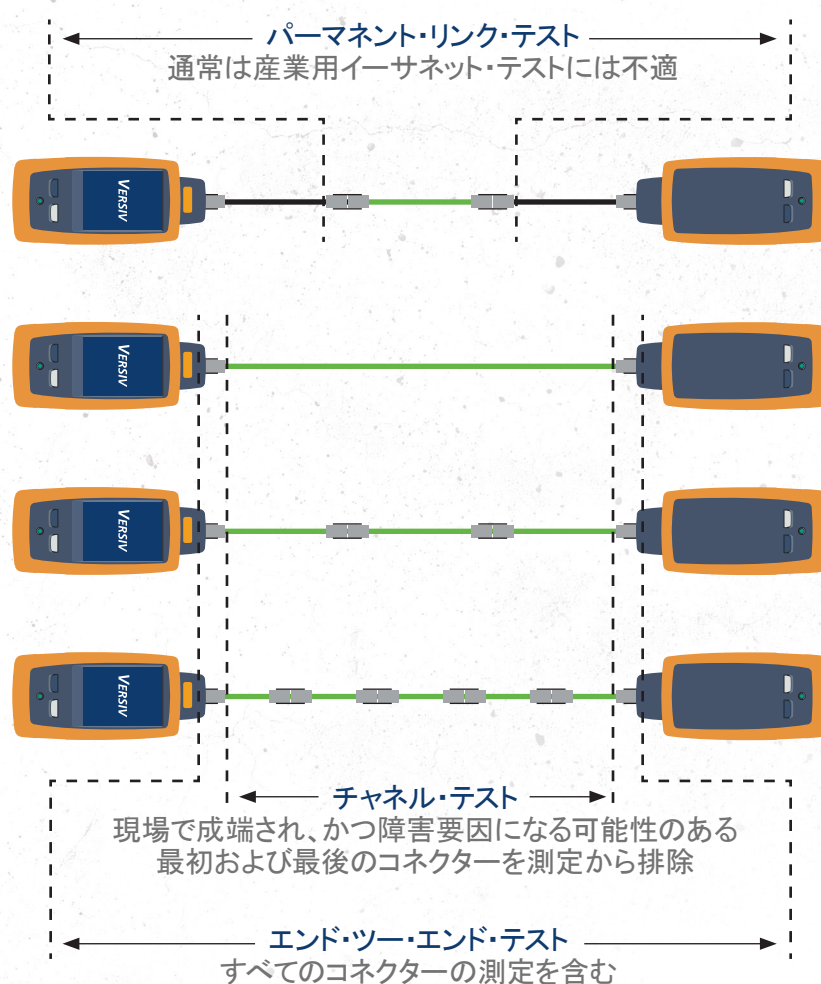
パーマネント・リンク・テスト
通常は産業用イーサネット・テストには不適

VERSIV

VERSIV

VERSIV

VERSIV

チャネル・テスト
現場で成端され、かつ障害要因になる可能性のある最初および最後のコネクターを測定から排除

エンド・ツー・エンド・テスト
すべてのコネクターの測定を含む